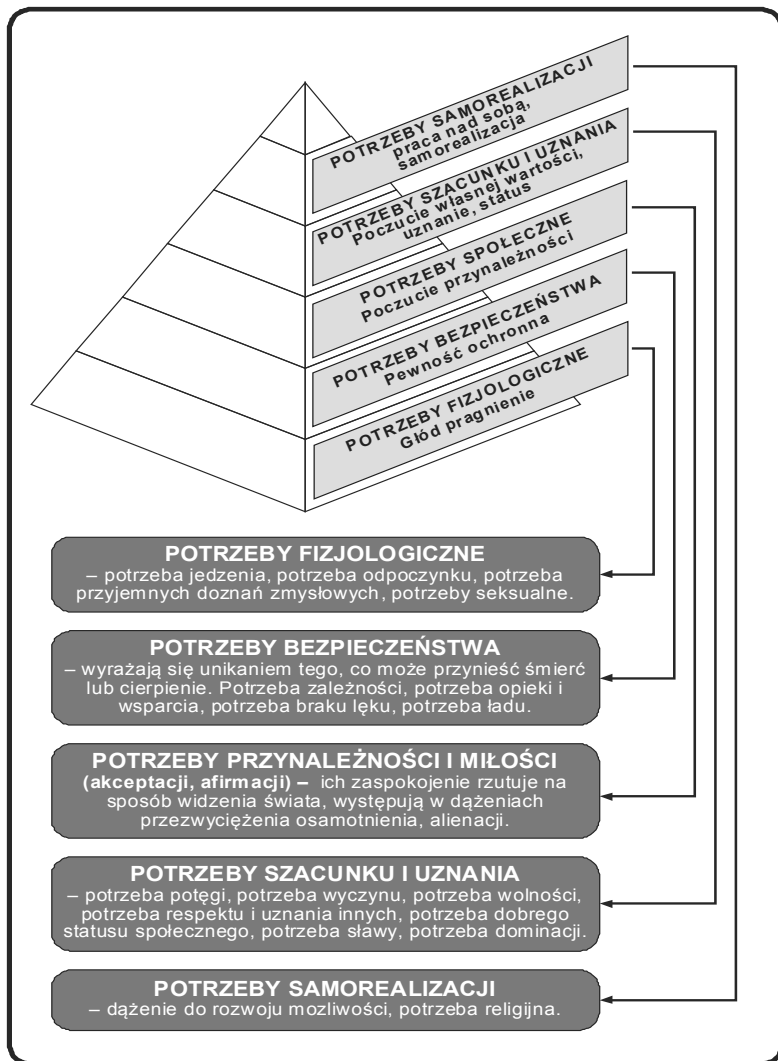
POTRZEBY SAMOREALIZACJI
praca nad sobą, samorealizacja

POTRZEBY SZACUNKU I UZNANIA
Poczucie własnej wartości, uznanie, status

POTRZEBY SPOŁECZNE
Poczucie przynależności

POTRZEBY BEZPIECZEŃSTWA
Pewność ochronna

POTRZEBY FIZJOLOGICZNE
Głód pragnienie

POTRZEBY FIZJOLOGICZNE
– potrzeba jedzenia, potrzeba odpoczynku, potrzeba przyjemnych doznań zmysłowych, potrzeby seksualne.

POTRZEBY BEZPIECZEŃSTWA
– wyrażają się unikaniem tego, co może przynieść śmierć lub cierpienie. Potrzeba zależności, potrzeba opieki i wsparcia, potrzeba braku lęku, potrzeba ładu.

POTRZEBY PRZYNALEŻNOŚCI I MIŁOŚCI
(akceptacji, afirmacji) – ich zaspokojenie rzutuje na sposób widzenia świata, występują w dążeniach przezwyciężenia osamotnienia, alienacji.

POTRZEBY SZACUNKU I UZNANIA
– potrzeba potęgi, potrzeba wyczynu, potrzeba wolności, potrzeba respektu i uznania innych, potrzeba dobrego statusu społecznego, potrzeba sławy, potrzeba dominacji.

POTRZEBY SAMOREALIZACJI
– dążenie do rozwoju mozliwości, potrzeba religijna.